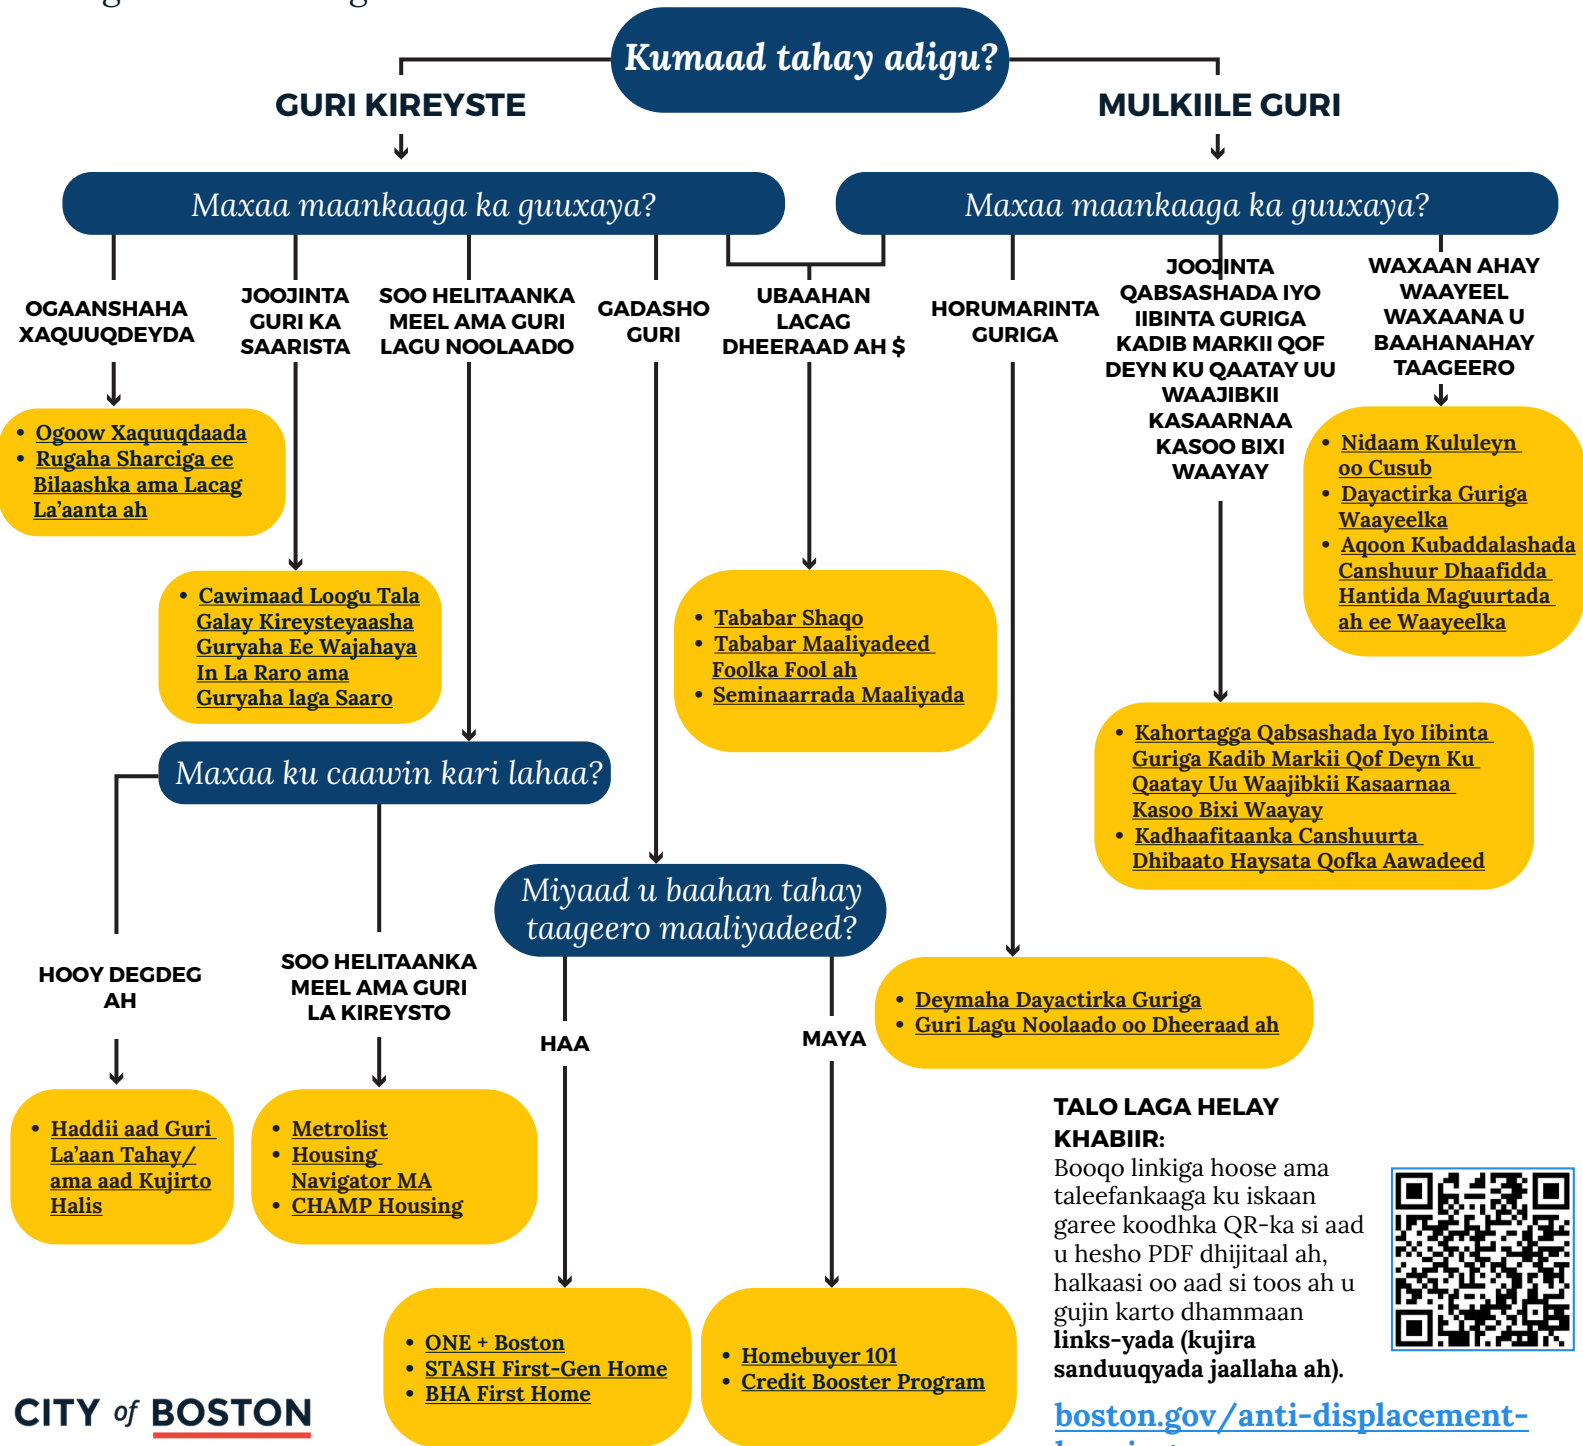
Kumaad tahay adigu?

GURI KIREYSTE

MULKIILE GURI

Maxaa maankaaga ka guuxaya?

Maxaa maankaaga ka guuxaya?

OGAANSHAHA XAQUUQDEYDA

JOOJINTA GURI KA SAARISTA

SOO HELITAANKA MEEL AMA GURI LAGU NOOLAADO

GADASHO GURI

UBAAHAN LACAG DHEERAAD AH $

HORUMARINTA GURIGA

JOOJINTA QABSASHADA IYO IIBINTA GURIGA KADIB MARKII QOF DEYN KU QAATAY UU WAAJIBKII KASAARNAA KASOO BIXI WAAYAY

WAXAAN AHAY WAAYEEL WAXAANA U BAAHANAHAY TAAGEERO

• Ogoow Xaquuqdaada
• Rugaha Sharciga ee Bilaashka ama Lacag La'aanta ah

• Cawimaad Loogu Tala Galay Kireysteyaasha Guryaha Ee Wajahaya In La Raro ama Guryaha laga Saaro

• Tababar Shaqo
• Tababar Maaliyadeed Foolka Fool ah
• Seminaarrada Maaliyada

• Nidaam Kululeyn oo Cusub
• Dayactirka Guriga Waayeelka
• Aqoon Kubaddalashada Canshuur Dhaafidda Hantida Maguurtada ah ee Waayeelka

• Kahortagga Qabsashada Iyo Iibinta Guriga Kadib Markii Qof Deyn Ku Qaatay Uu Waajibkii Kasaarnaa Kasoo Bixi Waayay
• Kadhaafitaanka Canshuurta Dhibaato Haysata Qofka Aawadeed

Maxaa ku caawin kari lahaa?

Miyaad u baahan tahay taageero maaliyadeed?

• Deymaha Dayactirka Guriga
• Guri Lagu Noolaado oo Dheeraad ah

HOOY DEGDEG AH

SOO HELITAANKA MEEL AMA GURI LA KIREYSTO

HAA

MAYA

• Haddii aad Guri La'aan Tahay/ ama aad Kujirto Halis

• Metrolist
• Housing Navigator MA
• CHAMP Housing

• ONE + Boston
• STASH First-Gen Home
• BHA First Home

• Homebuyer 101
• Credit Booster Program

TALO LAGA HELAY KHABIIR:
Booqo linkiga hoose ama taleefankaaga ku iskaan garee koodhka QR-ka si aad u hesho PDF dhijitaal ah, halkaasi oo aad si toos ah u gujin karto dhammaan links-yada (kujira sanduuqyada jaallaha ah).

boston.gov/anti-displacement-

CITY of BOSTON